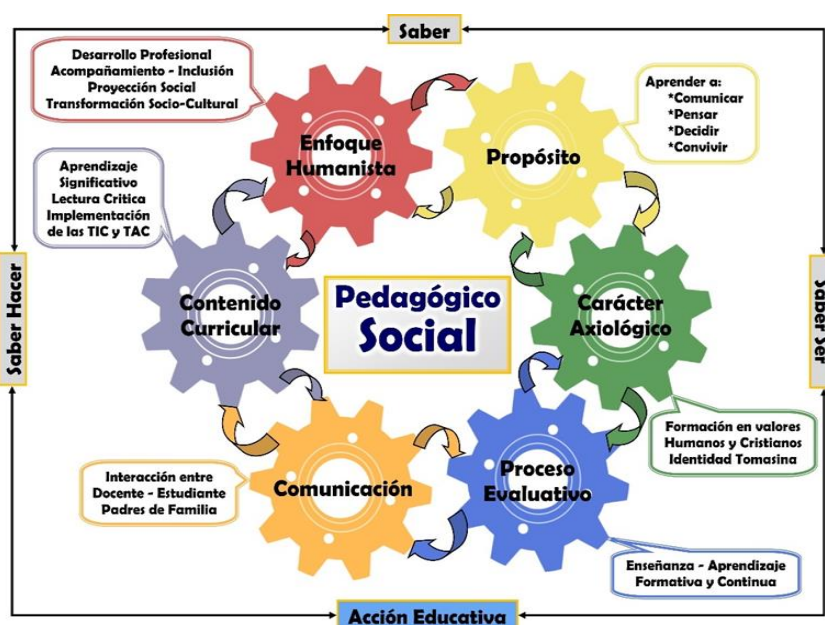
Saber

Desarrollo Profesional
Acompañamiento - Inclusión
Proyección Social
Transformación Socio-Cultural

Aprender a:
*Comunicar
*Pensar
*Decidir
*Convivir

Enfoque Humanista

Propósito

Aprendizaje Significativo
Lectura Critica
Implementación de las TIC y TAC

Saber Hacer

Contenido Curricular

Pedagógico Social

Carácter Axiológico

Saber Ser

Formación en valores Humanos y Cristianos
Identidad Tomasina

Interacción entre Docente - Estudiante
Padres de Familia

Comunicación

Proceso Evaluativo

Enseñanza - Aprendizaje
Formativa y Continua

Acción Educativa